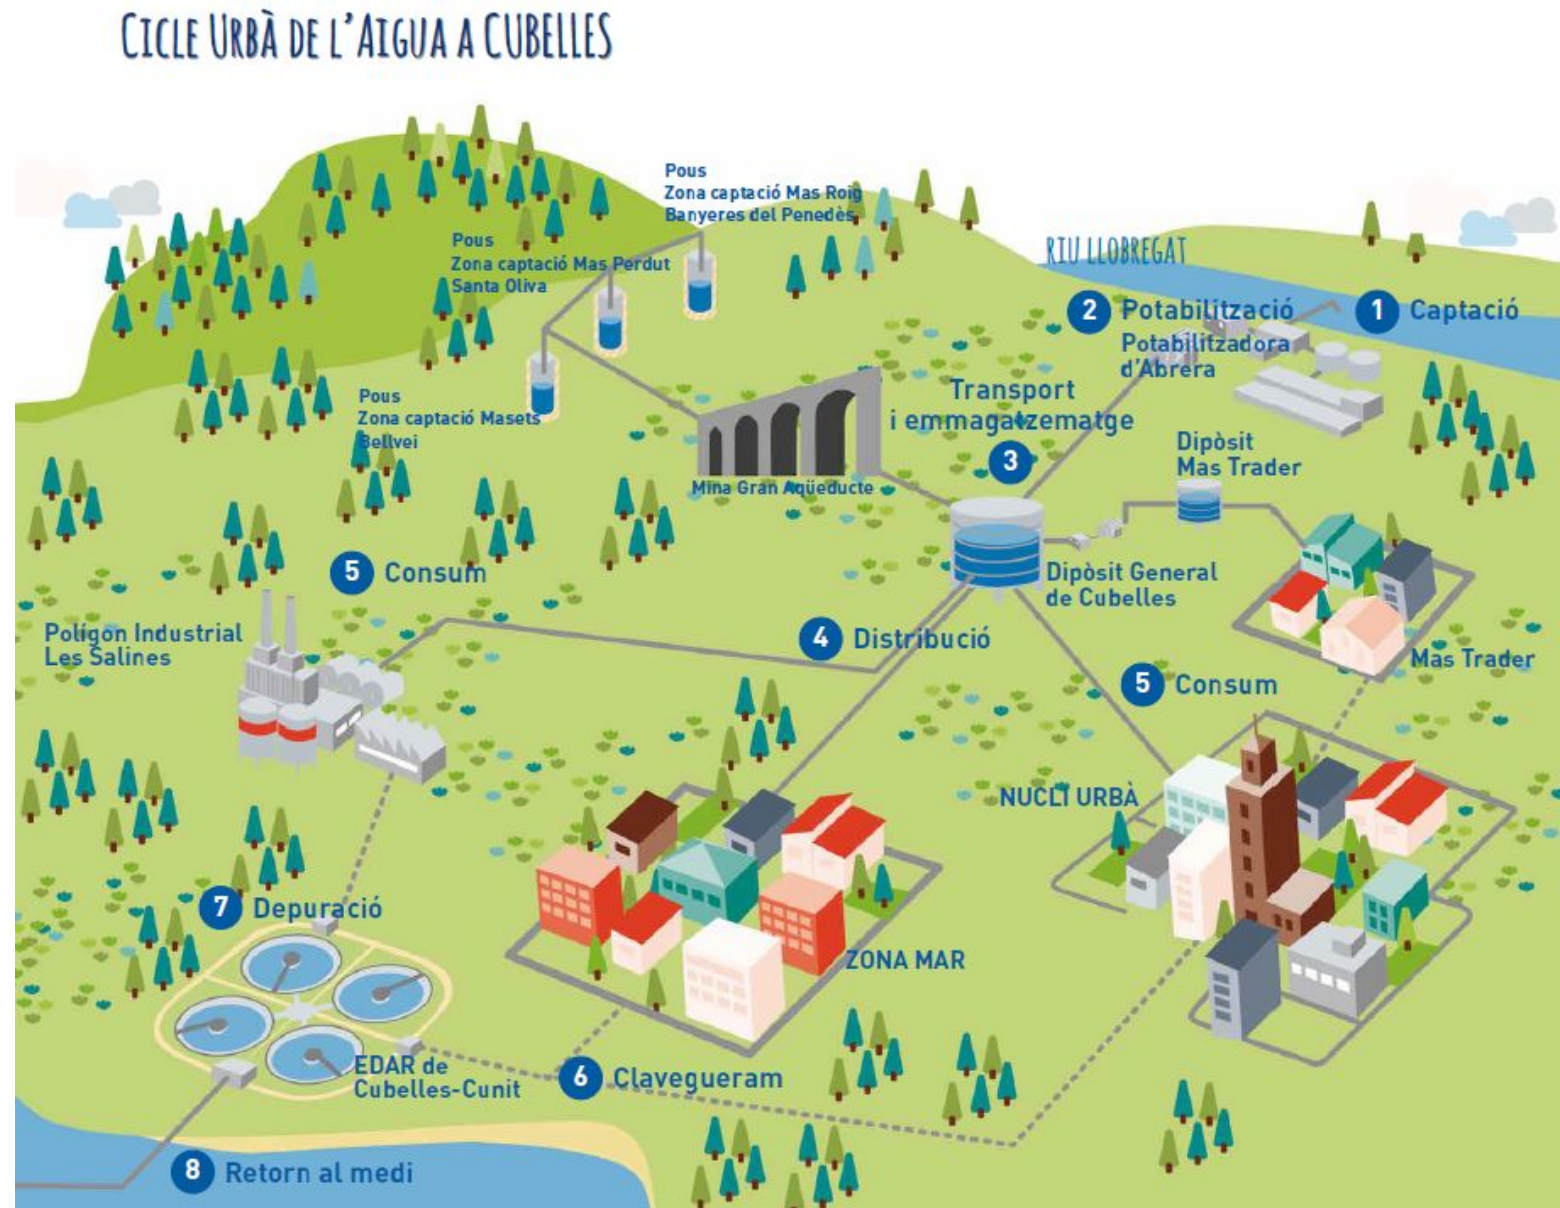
CICLE URBÀ DE L'AIGUA A CUBELLES

Pous
Zona captació Mas Roig
Banyeres del Penedès

Pous
Zona captació Mas Perdut
Santa Oliva

RIU LLOBREGAT

2 Potabilització
Potabilitzadora d'Abrera

1 Captació

Pous
Zona captació Masets
Bellvei

Transport i emmagatzematge
3

Mina Gran Aqüeducte

Dipòsit Mas Trader

5 Consum

Dipòsit General de Cubelles

Polígon Industrial Les Salines

4 Distribució

Mas Trader

5 Consum

NUCLI URBÀ

7 Depuració

ZONA MAR

EDAR de Cubelles-Cunit

6 Clavegueram

8 Retorn al medi